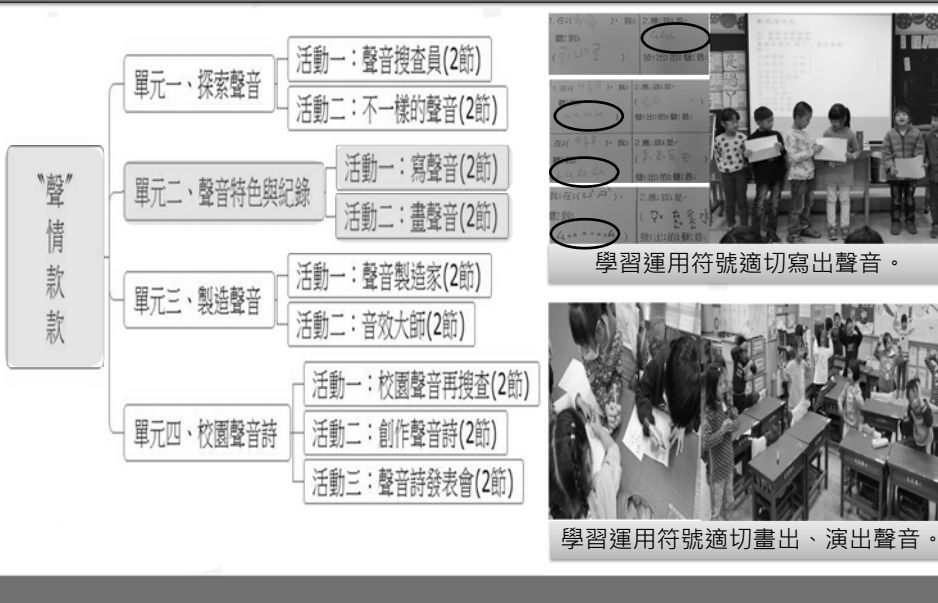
"聲"情款款

單元一、探索聲音
活動一：聲音搜查員(2節)
活動二：不一樣的聲音(2節)

單元二、聲音特色與紀錄
活動一：寫聲音(2節)
活動二：畫聲音(2節)

單元三、製造聲音
活動一：聲音製造家(2節)
活動二：音效大師(2節)

單元四、校園聲音詩
活動一：校園聲音再搜查(2節)
活動二：創作聲音詩(2節)
活動三：聲音詩發表會(2節)

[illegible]

學習運用符號適切寫出聲音。

學習運用符號適切畫出、演出聲音。